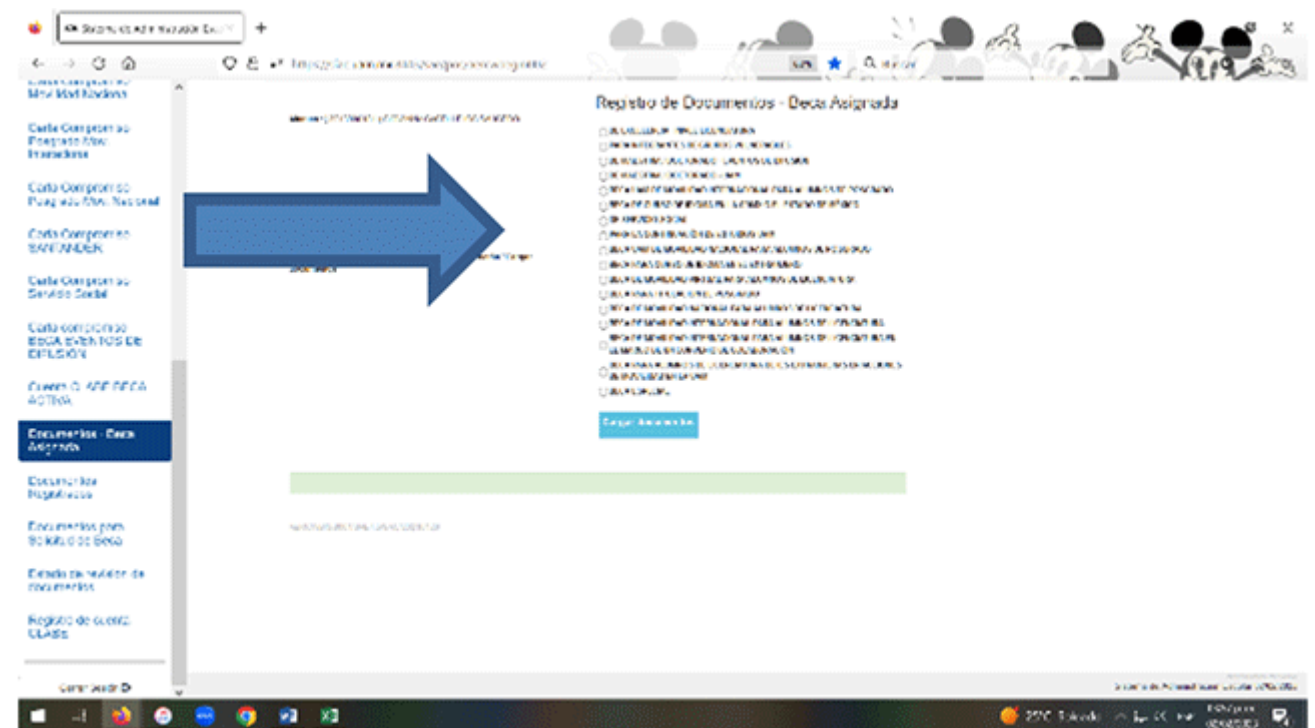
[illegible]
Mex Mad Nacional

Carta Compromiso Posgrado Mex Internacional

Carta Compromiso Posgrado Mex Nacional

Carta Compromiso SANTANDER

Carta Compromiso Servicio Social

Carta compromiso BECA EVENTOS DE DIFUSIÓN

Cuenta CLABE BECA ACTIVA

Documentos - Beca Asignada

Documentos Registrados

Documentos para Solicitud de Beca

Estado de revisión de documentos

Registro de cuenta CLABE

Registro de Documentos - Beca Asignada

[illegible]

Cargar documentos

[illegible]

25°C Soleado